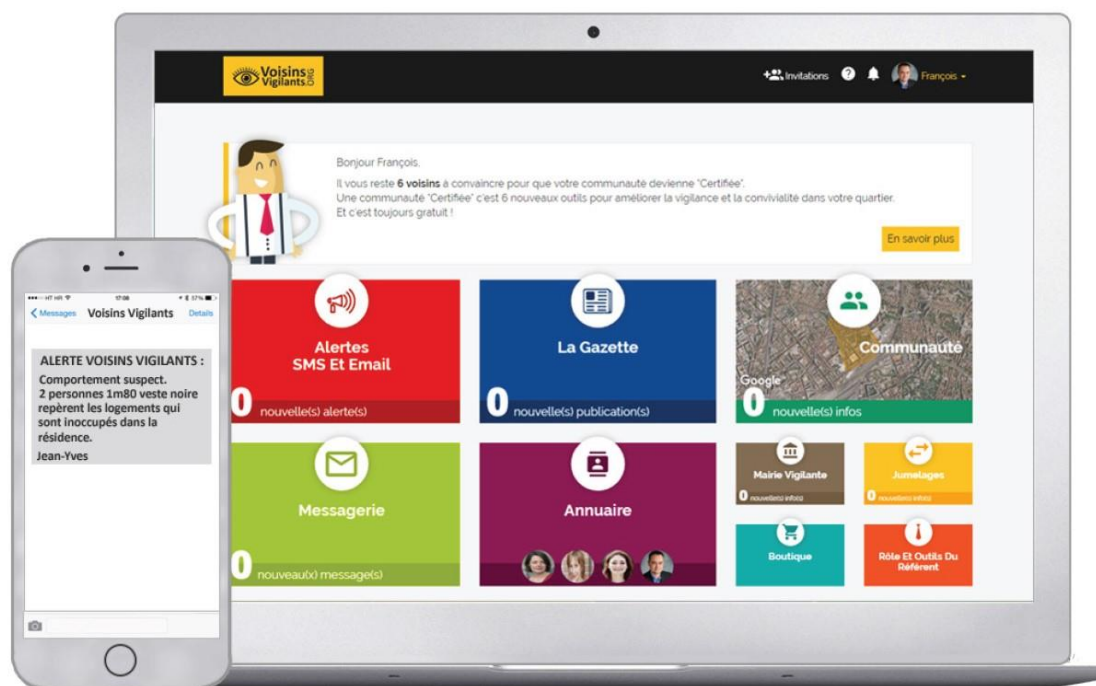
Voisins Vigilants.org

Invitations ? François

Bonjour François,

Il vous reste 6 voisins à convaincre pour que votre communauté devienne "Certifiée".
Une communauté "Certifiée" c'est 6 nouveaux outils pour améliorer la vigilance et la convivialité dans votre quartier.
Et c'est toujours gratuit !

En savoir plus

Alertes SMS Et Email
0 nouvelle(s) alerte(s)

La Gazette
0 nouvelle(s) publication(s)

Communauté
Google
0 nouvelle(s) infos

Messagerie
0 nouveau(x) message(s)

Annuaire

Mairie Vigilante
0 nouvelle(s) info(s)

Jumelages
0 nouvelle(s) info(s)

Boutique

Rôle Et Outils Du Référent

HT HR 17:08 57%
Messages Voisins Vigilants Details

ALERTE VOISINS VIGILANTS :
Comportement suspect.
2 personnes 1m80 veste noire repèrent les logements qui sont inoccupés dans la résidence.
Jean-Yves